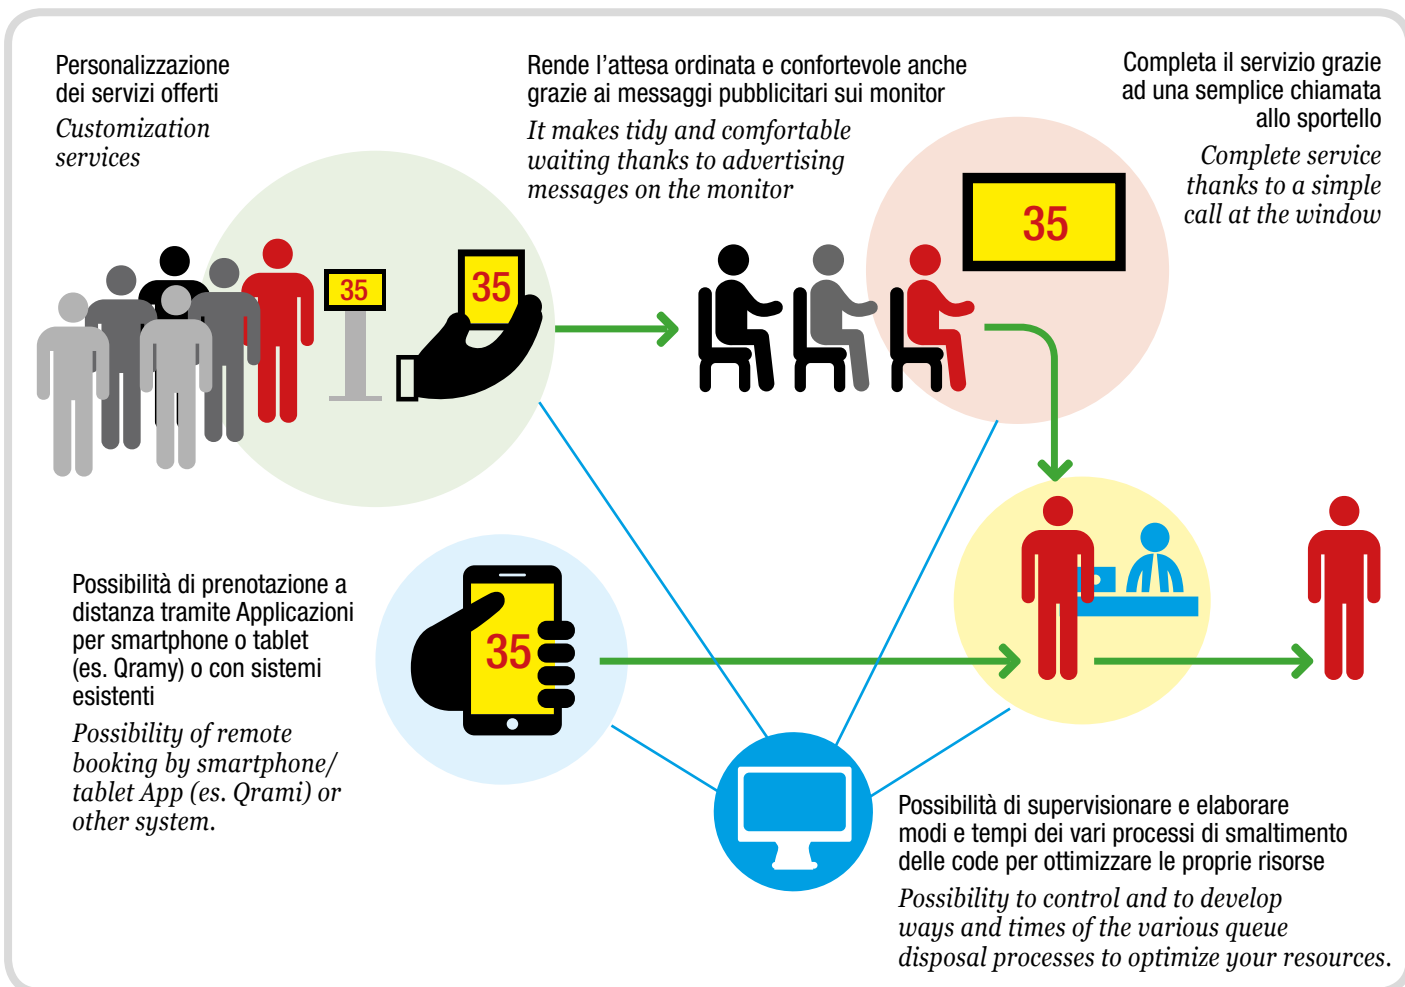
Personalizzazione dei servizi offerti
Customization services

Rende l'attesa ordinata e confortevole anche grazie ai messaggi pubblicitari sui monitor
It makes tidy and comfortable waiting thanks to advertising messages on the monitor

Completa il servizio grazie ad una semplice chiamata allo sportello
Complete service thanks to a simple call at the window

35

35

35

35

Possibilità di prenotazione a distanza tramite Applicazioni per smartphone o tablet (es. Qramy) o con sistemi esistenti
Possibility of remote booking by smartphone/ tablet App (es. Qrami) or other system.

Possibilità di supervisionare e elaborare modi e tempi dei vari processi di smaltimento delle code per ottimizzare le proprie risorse
Possibility to control and to develop ways and times of the various queue disposal processes to optimize your resources.